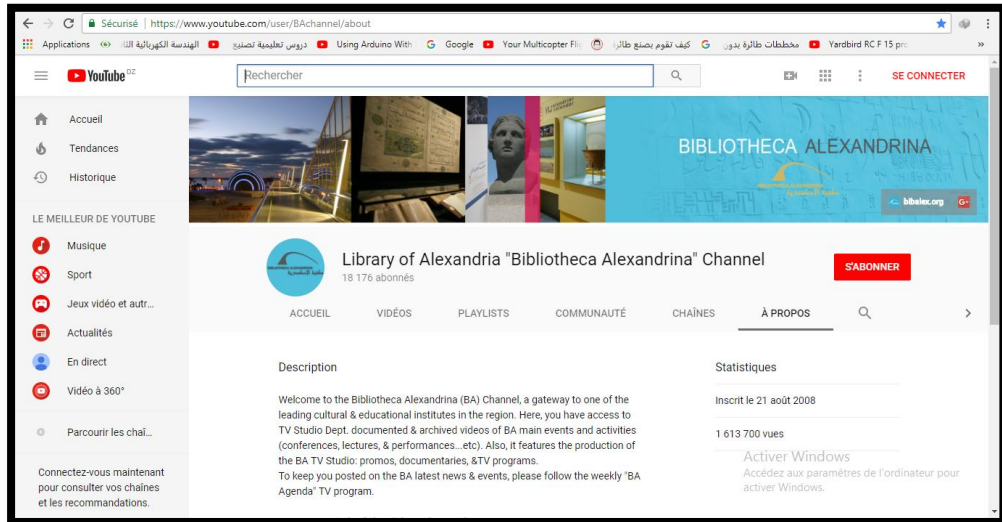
Sécurisé | https://www.youtube.com/user/BAchannel/about

Applications الهندسة الكهربائية الن دروس تعليمية تصنيع Using Arduino With Google Your Multicopter Fli كيف تقوم بصنع طائرة مخططات طائرة بدون Yardbird RC F 15 pro »

YouTube DZ

Rechercher

SE CONNECTER

Accueil
Tendances
Historique

LE MEILLEUR DE YOUTUBE

Musique
Sport
Jeux vidéo et autr...
Actualités
En direct
Vidéo à 360°

Parcourir les chaî...

Connectez-vous maintenant pour consulter vos chaînes et les recommandations.

BIBLIOTHECA ALEXANDRINA

bibalex.org

Library of Alexandria "Bibliotheca Alexandrina" Channel
18 176 abonnés

S'ABONNER

ACCUEIL VIDÉOS PLAYLISTS COMMUNAUTÉ CHAÎNES À PROPOS

Description

Welcome to the Bibliotheca Alexandrina (BA) Channel, a gateway to one of the leading cultural & educational institutes in the region. Here, you have access to TV Studio Dept. documented & archived videos of BA main events and activities (conferences, lectures, & performances...etc). Also, it features the production of the BA TV Studio: promos, documentaries, &TV programs.
To keep you posted on the BA latest news & events, please follow the weekly "BA Agenda" TV program.

Statistiques

Inscrit le 21 août 2008

1 613 700 vues

Activer Windows
Accédez aux paramètres de l'ordinateur pour activer Windows.